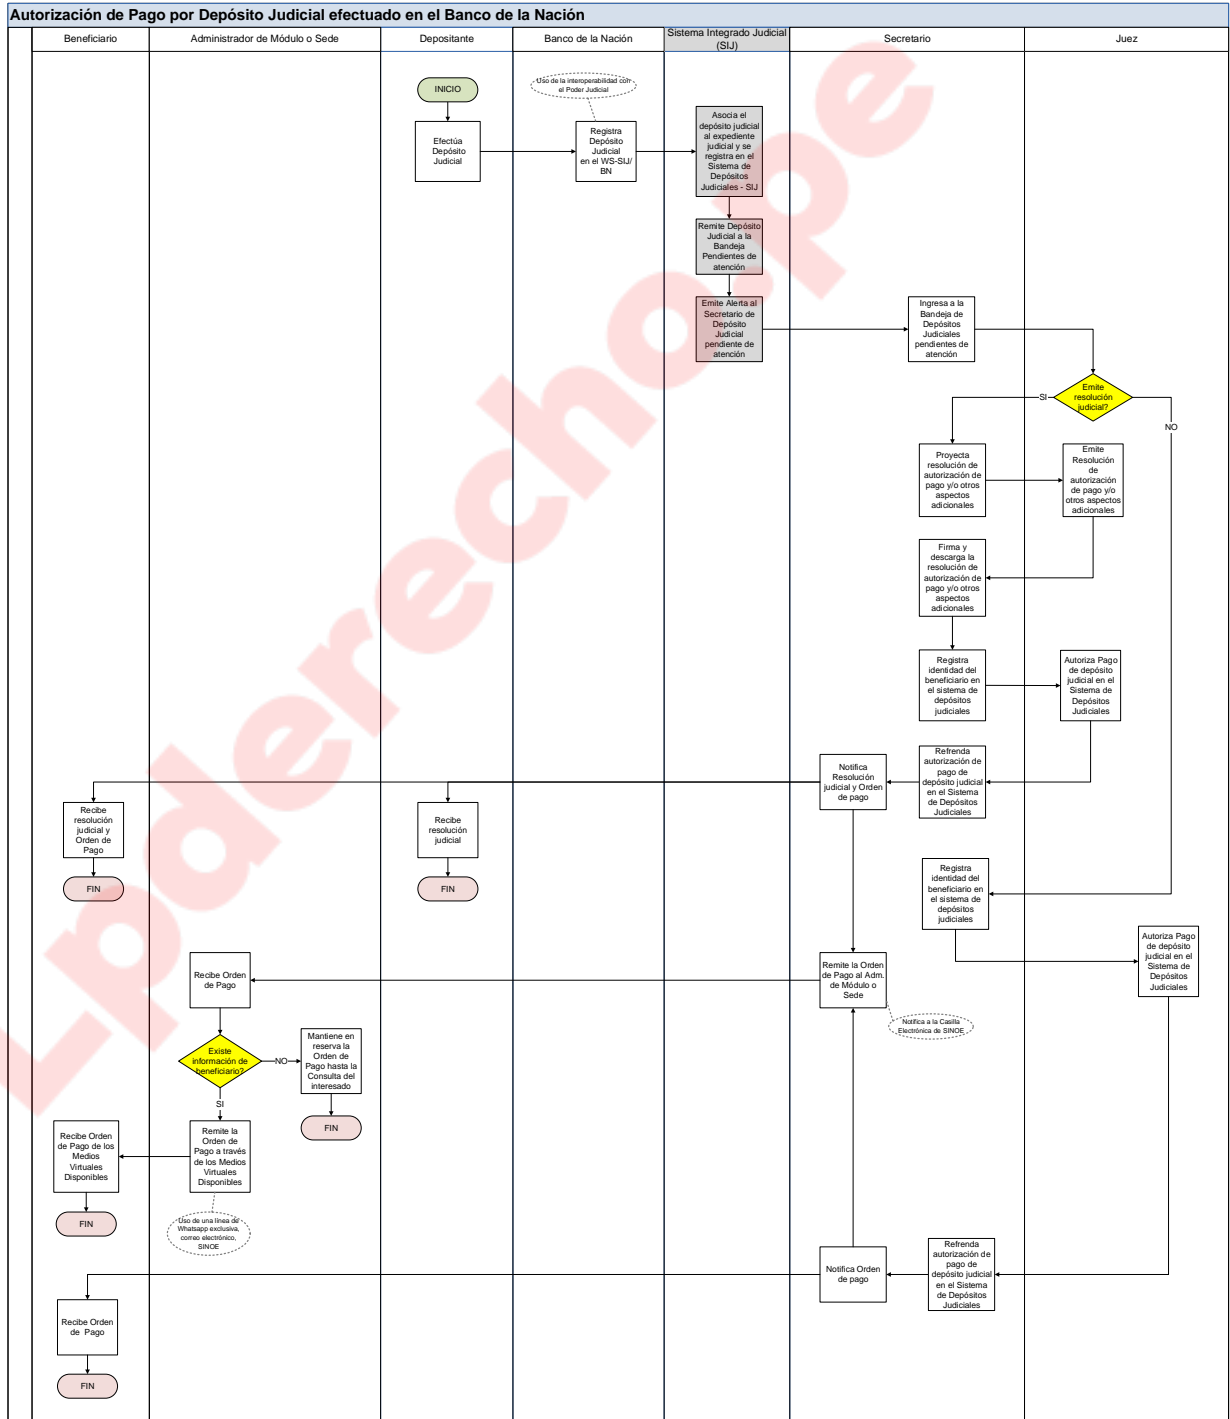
Autorización de Pago por Depósito Judicial efectuado en el Banco de la Nación

Beneficiario
Administrador de Módulo o Sede
Depositante
Banco de la Nación
Sistema Integrado Judicial (SIJ)
Secretario
Juez

INICIO

Uso de la interoperabilidad con el Poder Judicial

Efectúa Depósito Judicial

Registra Depósito Judicial en el WS-SIJ/ BN

Asocia el depósito judicial al expediente judicial y se registra en el Sistema de Depósitos Judiciales - SIJ

Remite Depósito Judicial a la Bandeja Pendientes de atención

Emite Alerta al Secretario de Depósito Judicial pendiente de atención

Ingresa a la Bandeja de Depósitos Judiciales pendientes de atención

Emite resolución judicial?

SI

NO

Proyecta resolución de autorización de pago y/o otros aspectos adicionales

Emite Resolución de autorización de pago y/o otros aspectos adicionales

Firma y descarga la resolución de autorización de pago y/o otros aspectos adicionales

Registra identidad del beneficiario en el sistema de depósitos judiciales

Autoriza Pago de depósito judicial en el Sistema de Depósitos Judiciales

Refrenda autorización de pago de depósito judicial en el Sistema de Depósitos Judiciales

Notifica Resolución judicial y Orden de pago

Recibe resolución judicial y Orden de Pago

FIN

Recibe resolución judicial

FIN

Registra identidad del beneficiario en el sistema de depósitos judiciales

Autoriza Pago de depósito judicial en el Sistema de Depósitos Judiciales

Recibe Orden de Pago

Remite la Orden de Pago al Adm. de Módulo o Sede

Notifica a la Casilla Electrónica de SINOE

Existe información de beneficiario?

NO

Mantiene en reserva la Orden de Pago hasta la Consulta del interesado

FIN

SI

Recibe Orden de Pago de los Medios Virtuales Disponibles

Remite la Orden de Pago a través de los Medios Virtuales Disponibles

FIN

Uso de una línea de Whatsapp exclusiva, correo electrónico, SINOE

Refrenda autorización de pago de depósito judicial en el Sistema de Depósitos Judiciales

Notifica Orden de pago

Recibe Orden de Pago

FIN

Lpderecho.pe